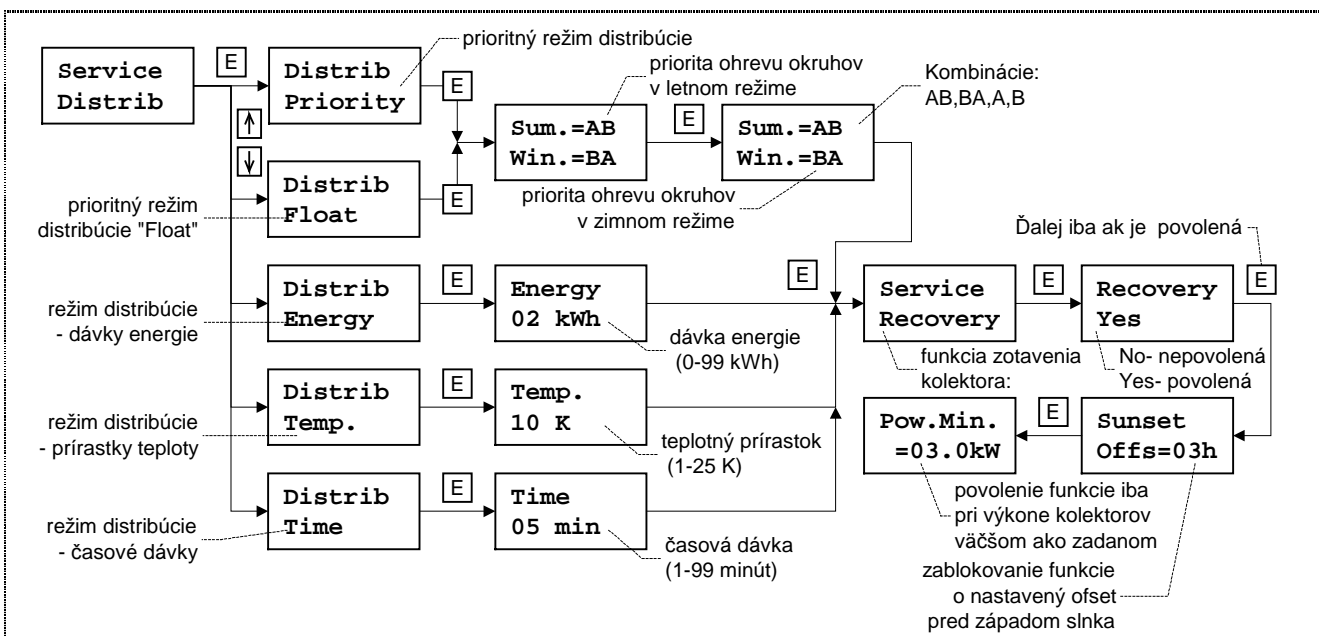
Service Distrib

E

Distrib Priority

prioritný režim distribúcie

E

priorita ohrevu okruhov v letnom režime

Sum.=AB Win.=BA

E

Sum.=AB Win.=BA

Kombinácie: AB,BA,A,B

↑

↓

Distrib Float

E

prioritný režim distribúcie "Float"

priorita ohrevu okruhov v zimnom režime

Ďalej iba ak je povolená

Distrib Energy

E

Energy 02 kWh

E

Service Recovery

E

Recovery Yes

E

režim distribúcie - dávky energie

dávka energie (0-99 kWh)

funkcia zotavenia kolektora:

No- nepovolená Yes- povolená

Distrib Temp.

E

Temp. 10 K

režim distribúcie - prírastky teploty

teplotný prírastok (1-25 K)

Pow.Min. =03.0kW

E

Sunset Offs=03h

Distrib Time

E

Time 05 min

režim distribúcie - časové dávky

časová dávka (1-99 minút)

povolenie funkcie iba pri výkone kolektorov väčšom ako zadanom

zablokovanie funkcie o nastavený ofset pred západom slnka